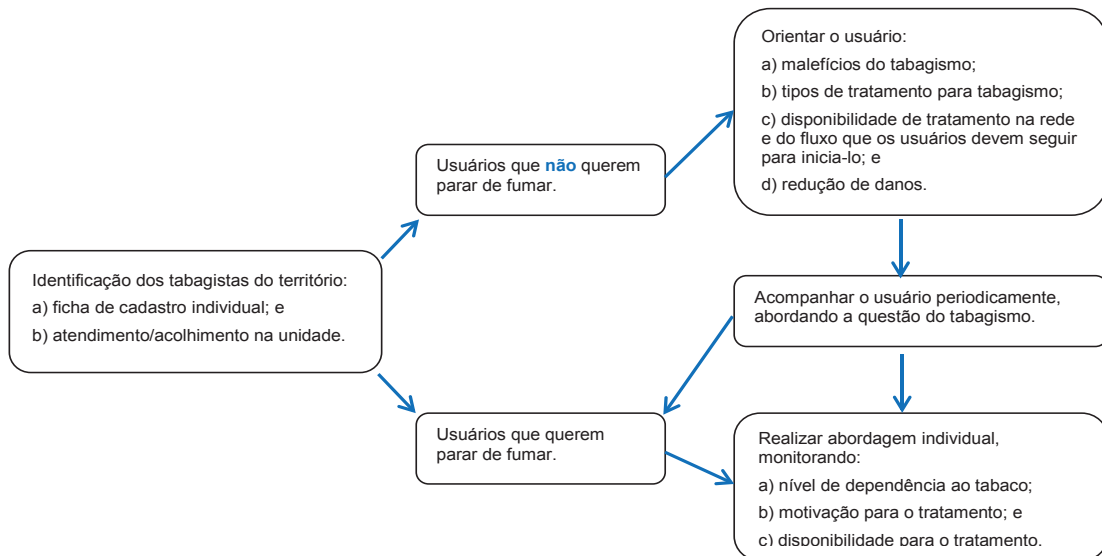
Identificação dos tabagistas do território:
a) ficha de cadastro individual; e
b) atendimento/acolhimento na unidade.

Usuários que **não** querem parar de fumar.

Orientar o usuário:
a) malefícios do tabagismo;
b) tipos de tratamento para tabagismo;
c) disponibilidade de tratamento na rede e do fluxo que os usuários devem seguir para inicia-lo; e
d) redução de danos.

Acompanhar o usuário periodicamente, abordando a questão do tabagismo.

Usuários que querem parar de fumar.

Realizar abordagem individual, monitorando:
a) nível de dependência ao tabaco;
b) motivação para o tratamento; e
c) disponibilidade para o tratamento.